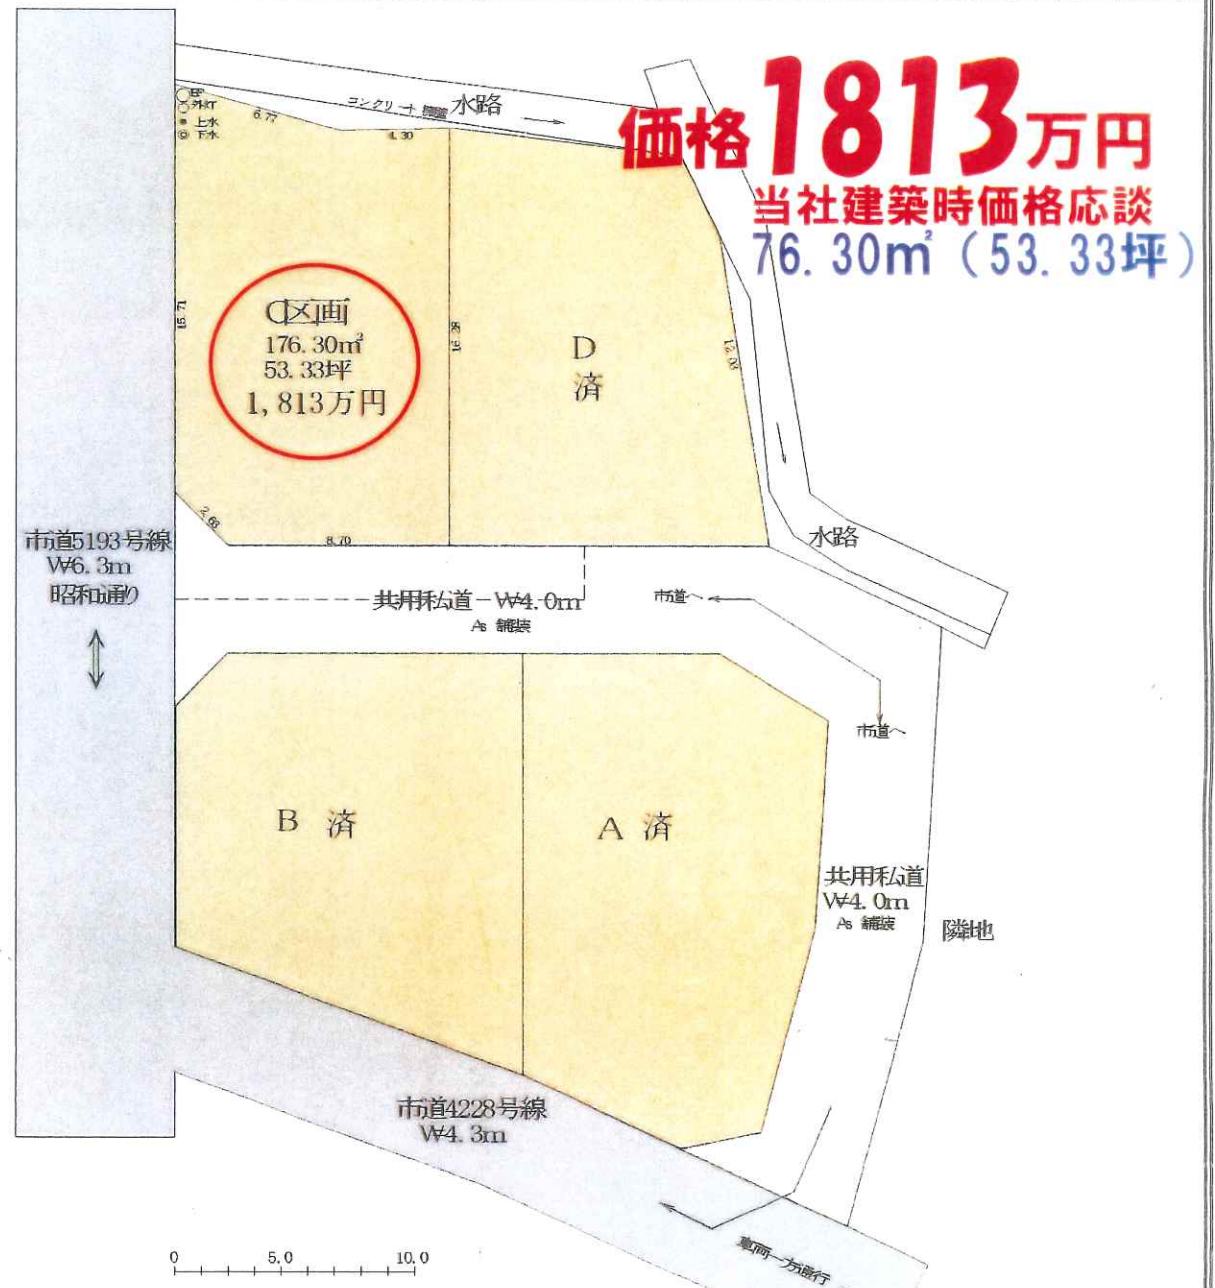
価格1813万円
当社建築時価格応談
76.30㎡（53.33坪）

コンクリート 水路

6.77
4.30

C区画
176.30㎡
53.33坪
1,813万円

15.71
16.98

D
済

12.03

2.66
8.70

水路

市道5193号線
W6.3m
昭和通り

共用私道 W4.0m
As 舗装

市道へ
市道へ

B 済

A 済

共用私道
W4.0m
As 舗装

隣地

市道4228号線
W4.3m

車両一方通行

0 5.0 10.0